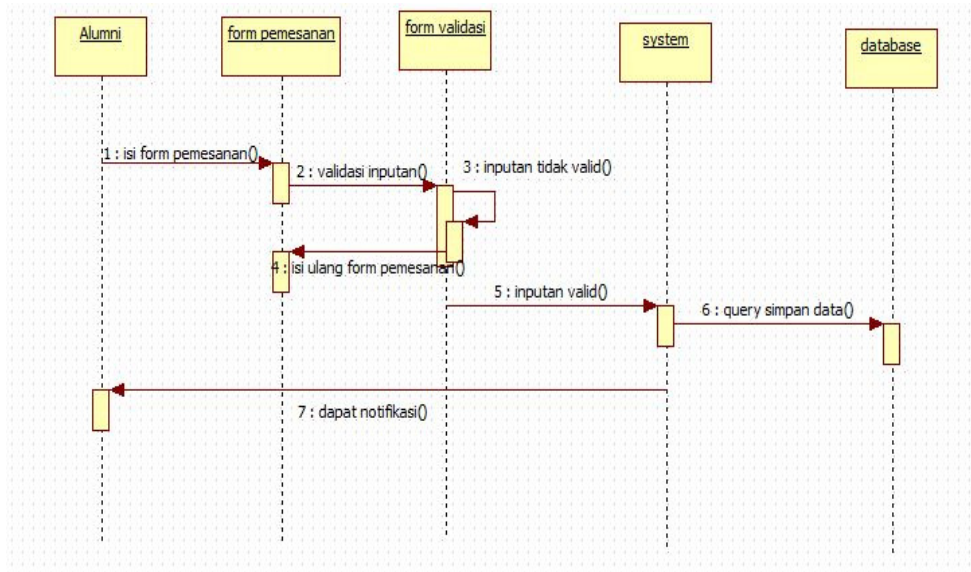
Alumni

form pemesanan

form validasi

system

database

1 : isi form pemesanan()

2 : validasi inputan()

3 : inputan tidak valid()

4 : isi ulang form pemesanan()

5 : inputan valid()

6 : query simpan data()

7 : dapat notifikasi()